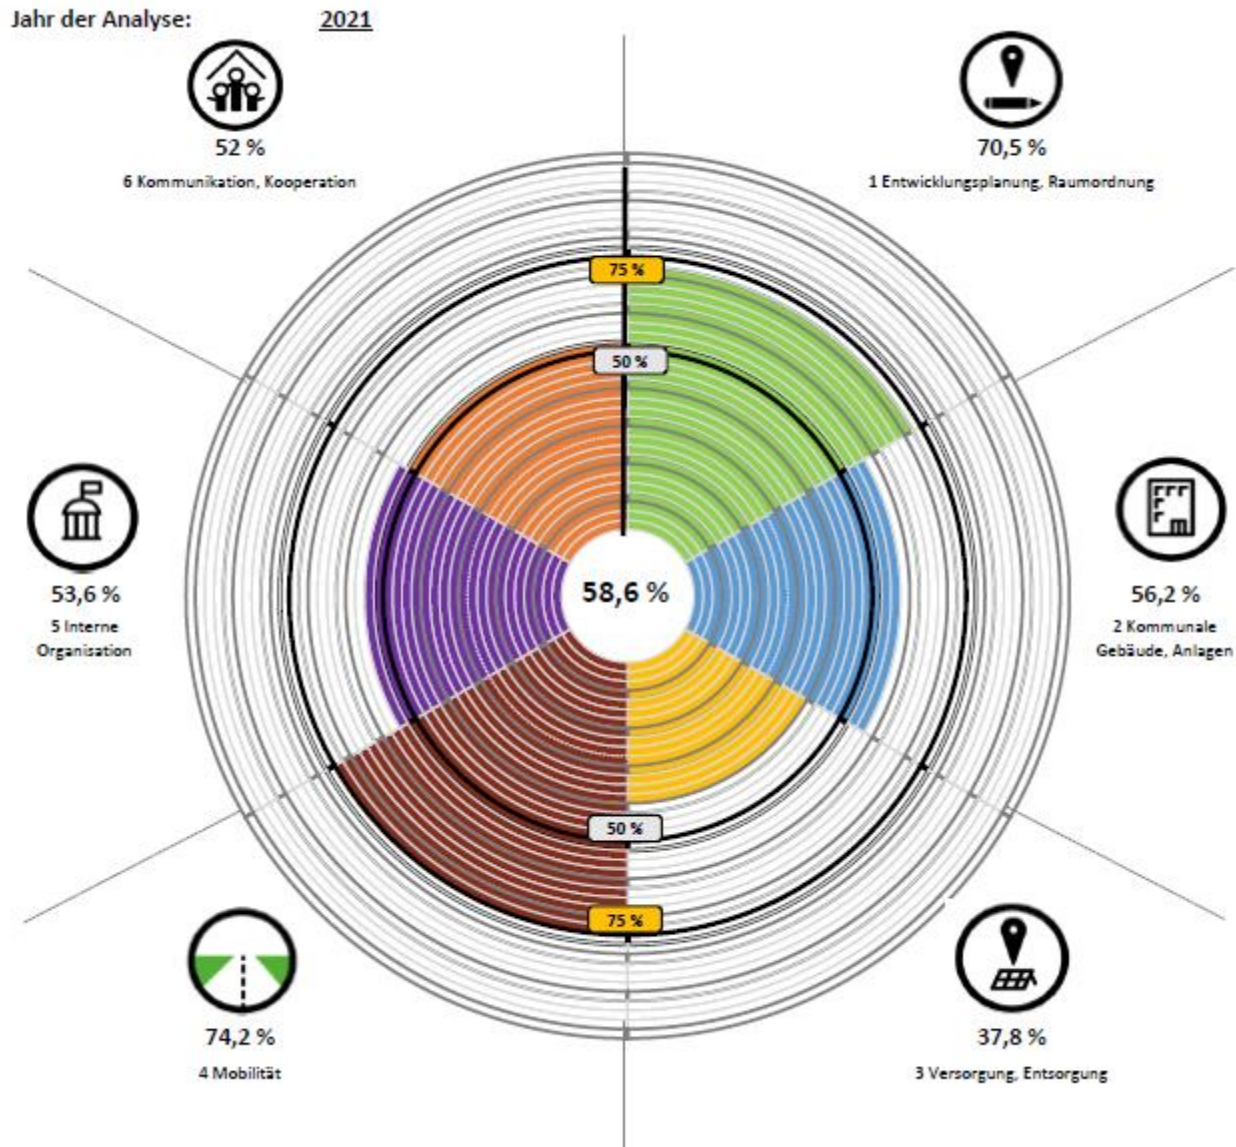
Jahr der Analyse: 2021

52 %
6 Kommunikation, Kooperation

70,5 %
1 Entwicklungsplanung, Raumordnung

75 %

50 %

53,6 %
5 Interne Organisation

58,6 %

56,2 %
2 Kommunale Gebäude, Anlagen

50 %

75 %

74,2 %
4 Mobilität

37,8 %
3 Versorgung, Entsorgung